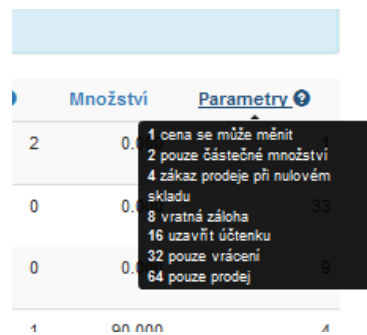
Množství | Parametry

2 | 0.0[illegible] | 1
0 | 0.0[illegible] | 33
0 | 0.0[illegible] | 9
1 | 90.000 | 4

**1** cena se může měnit
**2** pouze částečné množství
**4** zákaz prodeje při nulovém skladu
**8** vratná záloha
**16** uzavřít účtenku
**32** pouze vrácení
**64** pouze prodej